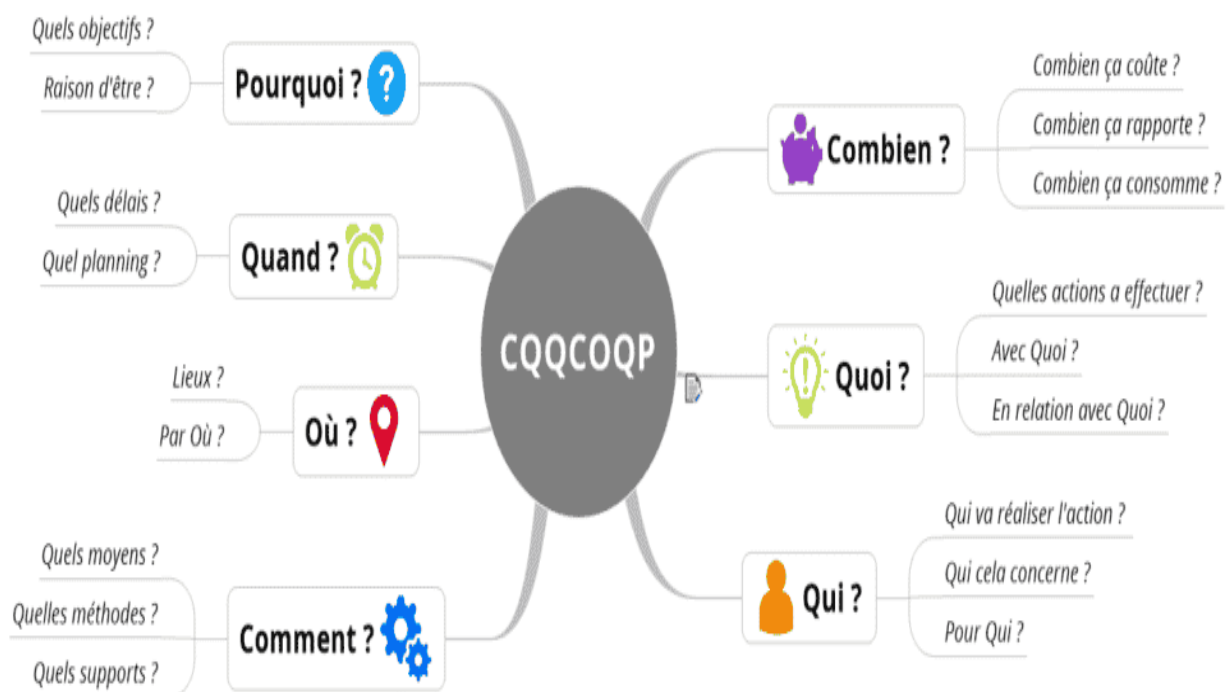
CQQCOQP

Pourquoi ?
Quels objectifs ?
Raison d'être ?

Quand ?
Quels délais ?
Quel planning ?

Où ?
Lieux ?
Par Où ?

Comment ?
Quels moyens ?
Quelles méthodes ?
Quels supports ?

Combien ?
Combien ça coûte ?
Combien ça rapporte ?
Combien ça consomme ?

Quoi ?
Quelles actions a effectuer ?
Avec Quoi ?
En relation avec Quoi ?

Qui ?
Qui va réaliser l'action ?
Qui cela concerne ?
Pour Qui ?